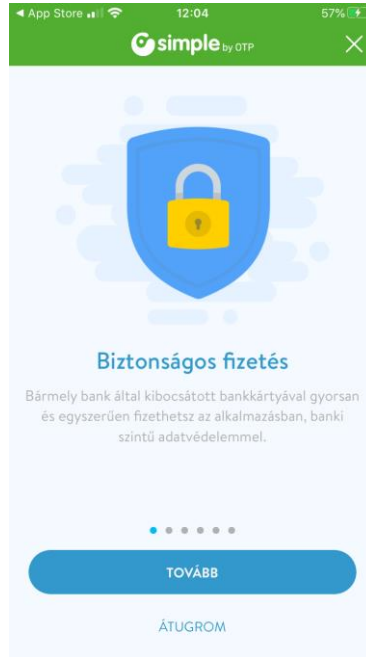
◄ App Store 12:04 57%

simple by OTP

Biztonságos fizetés

Bármely bank által kibocsátott bankkártyával gyorsan és egyszerűen fizethetsz az alkalmazásban, banki szintű adatvédelemmel.

TOVÁBB

ÁTUGROM